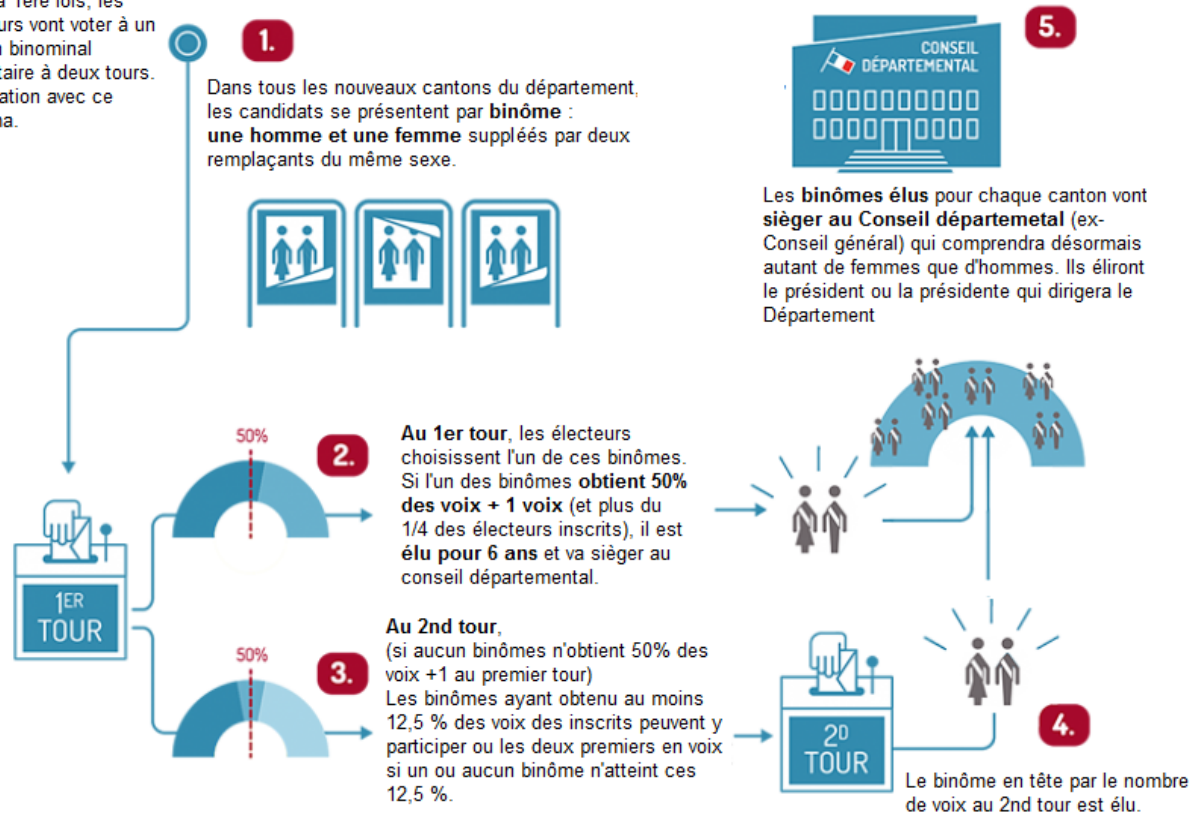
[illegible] 1ère fois, les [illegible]urs vont voter à un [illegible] binominal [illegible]taire à deux tours. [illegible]ation avec ce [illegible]ma.

1.

Dans tous les nouveaux cantons du département, les candidats se présentent par **binôme** : **une homme et une femme** suppléés par deux remplaçants du même sexe.

5.

CONSEIL DÉPARTEMENTAL

Les **binômes élus** pour chaque canton vont **siéger au Conseil départemetal** (ex-Conseil général) qui comprendra désormais autant de femmes que d'hommes. Ils éliront le président ou la présidente qui dirigera le Département

50%

2.

**Au 1er tour**, les électeurs choisissent l'un de ces binômes. Si l'un des binômes **obtient 50% des voix + 1 voix** (et plus du 1/4 des électeurs inscrits), il est **élu pour 6 ans** et va siéger au conseil départemental.

1ER TOUR

50%

3.

**Au 2nd tour**,
(si aucun binômes n'obtient 50% des voix +1 au premier tour)
Les binômes ayant obtenu au moins 12,5 % des voix des inscrits peuvent y participer ou les deux premiers en voix si un ou aucun binôme n'atteint ces 12,5 %.

2D TOUR

4.

Le binôme en tête par le nombre de voix au 2nd tour est élu.